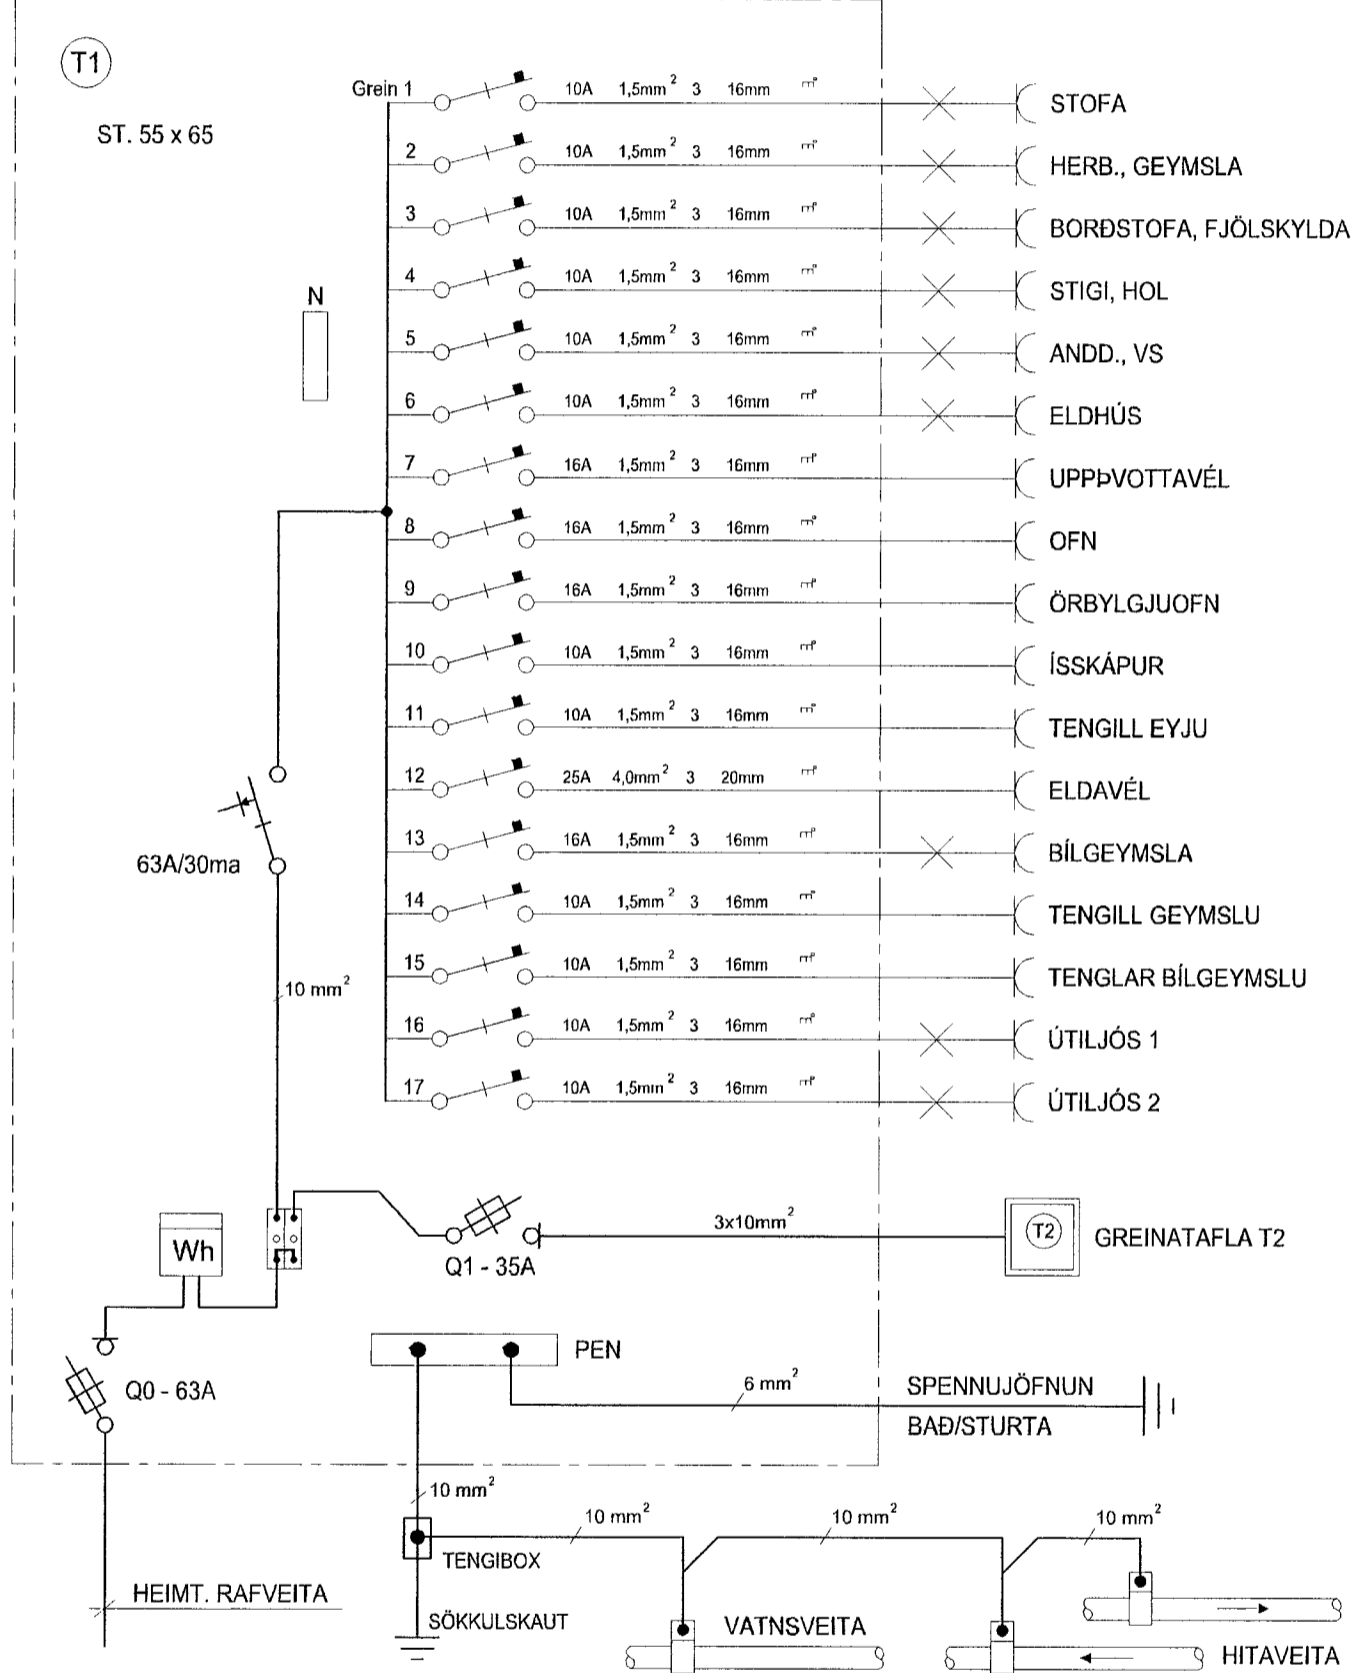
T1

ST. 55 x 65

N

Grein 1 10A $1,5mm^2$ 3 16mm STOFA
2 10A $1,5mm^2$ 3 16mm HERB., GEYMSLA
3 10A $1,5mm^2$ 3 16mm BORÐSTOFA, FJÖLSKYLDA
4 10A $1,5mm^2$ 3 16mm STIGI, HOL
5 10A $1,5mm^2$ 3 16mm ANDD., VS
6 10A $1,5mm^2$ 3 16mm ELDHÚS
7 16A $1,5mm^2$ 3 16mm UPPÞVOTTAVÉL
8 16A $1,5mm^2$ 3 16mm OFN
9 16A $1,5mm^2$ 3 16mm ÖRBYLGJUOFN
10 10A $1,5mm^2$ 3 16mm ÍSSKÁPUR
11 10A $1,5mm^2$ 3 16mm TENGILL EYJU
12 25A $4,0mm^2$ 3 20mm ELDAVÉL
13 16A $1,5mm^2$ 3 16mm BÍLGEYMSLA
14 10A $1,5mm^2$ 3 16mm TENGILL GEYMSLU
15 10A $1,5mm^2$ 3 16mm TENGLAR BÍLGEYMSLU
16 10A $1,5mm^2$ 3 16mm ÚTILJÓS 1
17 10A $1,5mm^2$ 3 16mm ÚTILJÓS 2

63A/30ma

$10 mm^2$

Wh

Q1 - 35A

$3x10mm^2$

T2

GREINATAFLA T2

PEN

Q0 - 63A

$6 mm^2$

SPENNUJÖFNUN

BAÐ/STURTA

$10 mm^2$

$10 mm^2$

$10 mm^2$

$10 mm^2$

TENGIBOX

HEIMT. RAFVEITA

SÖKKULSKAUT

VATNSVEITA

HITAVEITA